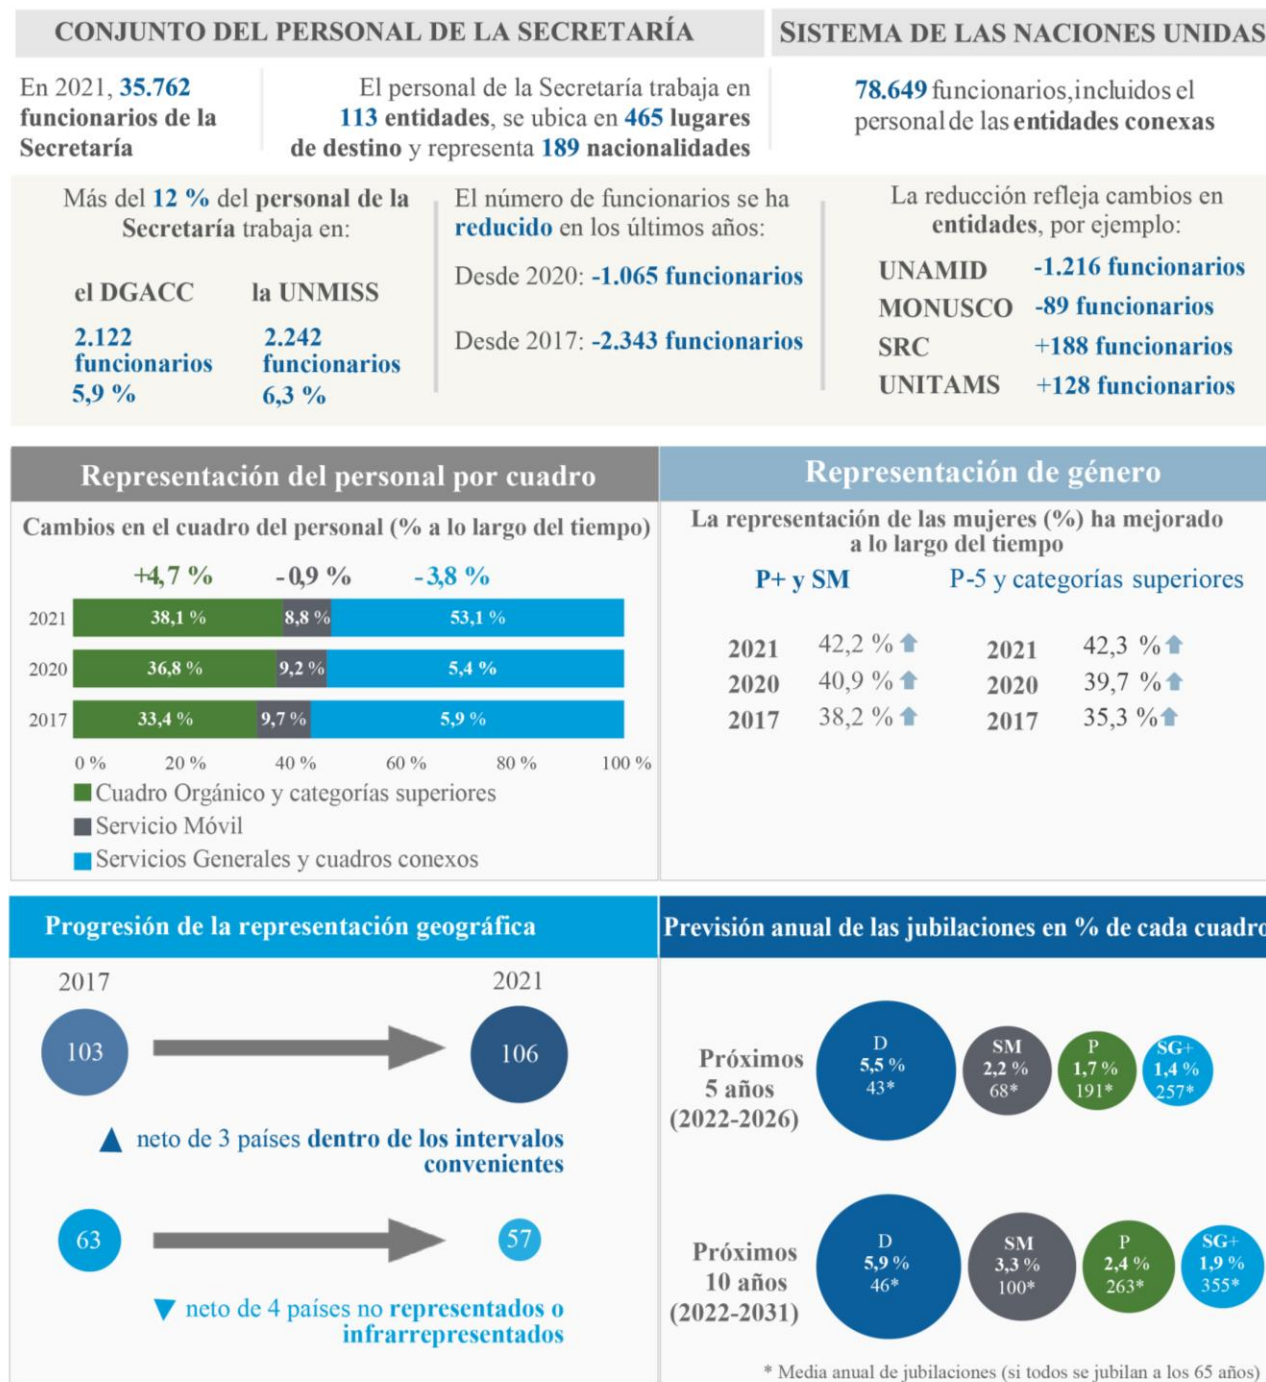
CONJUNTO DEL PERSONAL DE LA SECRETARÍA

SISTEMA DE LAS NACIONES UNIDAS

En 2021, 35.762 funcionarios de la Secretaría

El personal de la Secretaría trabaja en 113 entidades, se ubica en 465 lugares de destino y representa 189 nacionalidades

78.649 funcionarios, incluidos el personal de las entidades conexas

Más del 12 % del personal de la Secretaría trabaja en:

el DGACC
2.122 funcionarios
5,9 %

la UNMISS
2.242 funcionarios
6,3 %

El número de funcionarios se ha reducido en los últimos años:

Desde 2020: -1.065 funcionarios

Desde 2017: -2.343 funcionarios

La reducción refleja cambios en entidades, por ejemplo:

| UNAMID | -1.216 funcionarios |
|---|---|
| MONUSCO | -89 funcionarios |
| SRC | +188 funcionarios |
| UNITAMS | +128 funcionarios |

Representación del personal por cuadro

Cambios en el cuadro del personal (% a lo largo del tiempo)

+4,7 % -0,9 % -3,8 %

| | | | |
|---|---|---|---|
| 2021 | 38,1 % | 8,8 % | 53,1 % |
| 2020 | 36,8 % | 9,2 % | 5,4 % |
| 2017 | 33,4 % | 9,7 % | 5,9 % |

0 % 20 % 40 % 60 % 80 % 100 %

Cuadro Orgánico y categorías superiores
Servicio Móvil
Servicios Generales y cuadros conexos

Representación de género

La representación de las mujeres (%) ha mejorado a lo largo del tiempo

| P+ y SM | | P-5 y categorías superiores | |
|---|---|---|---|
| 2021 | 42,2 % | 2021 | 42,3 % |
| 2020 | 40,9 % | 2020 | 39,7 % |
| 2017 | 38,2 % | 2017 | 35,3 % |

Progresión de la representación geográfica

2017 2021

103 106

neto de 3 países dentro de los intervalos convenientes

63 57

neto de 4 países no representados o infrarrepresentados

Previsión anual de las jubilaciones en % de cada cuadro

Próximos 5 años (2022-2026)
D 5,5 % 43*
SM 2,2 % 68*
P 1,7 % 191*
SG+ 1,4 % 257*

Próximos 10 años (2022-2031)
D 5,9 % 46*
SM 3,3 % 100*
P 2,4 % 263*
SG+ 1,9 % 355*

* Media anual de jubilaciones (si todos se jubilan a los 65 años)